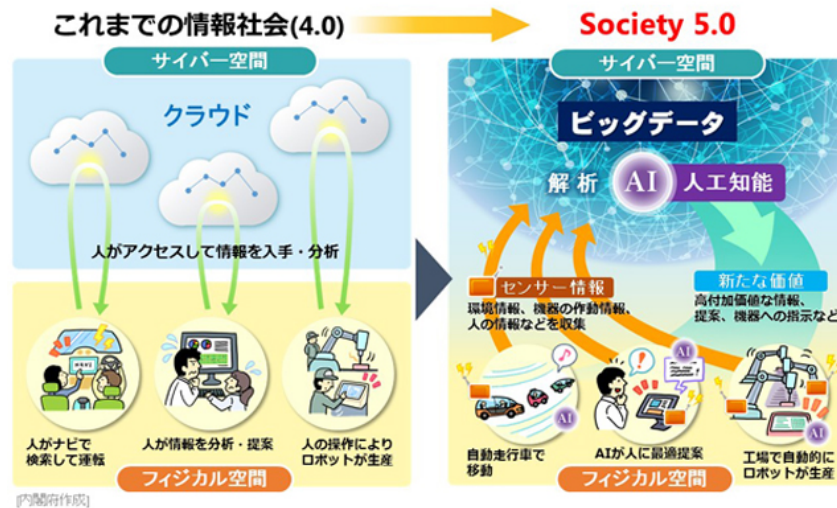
これまでの情報社会(4.0)

Society 5.0

サイバー空間

クラウド

人がアクセスして情報を入手・分析

人がナビで検索して運転

人が情報を分析・提案

人の操作によりロボットが生産

フィジカル空間

[内閣府作成]

サイバー空間

ビッグデータ

解析

AI

人工知能

センサー情報

環境情報、機器の作動情報、人の情報などを収集

新たな価値

高付加価値な情報、提案、機器への指示など

AI

AI

AI

自動走行車で移動

AIが人に最適提案

工場で自動的にロボットが生産

フィジカル空間